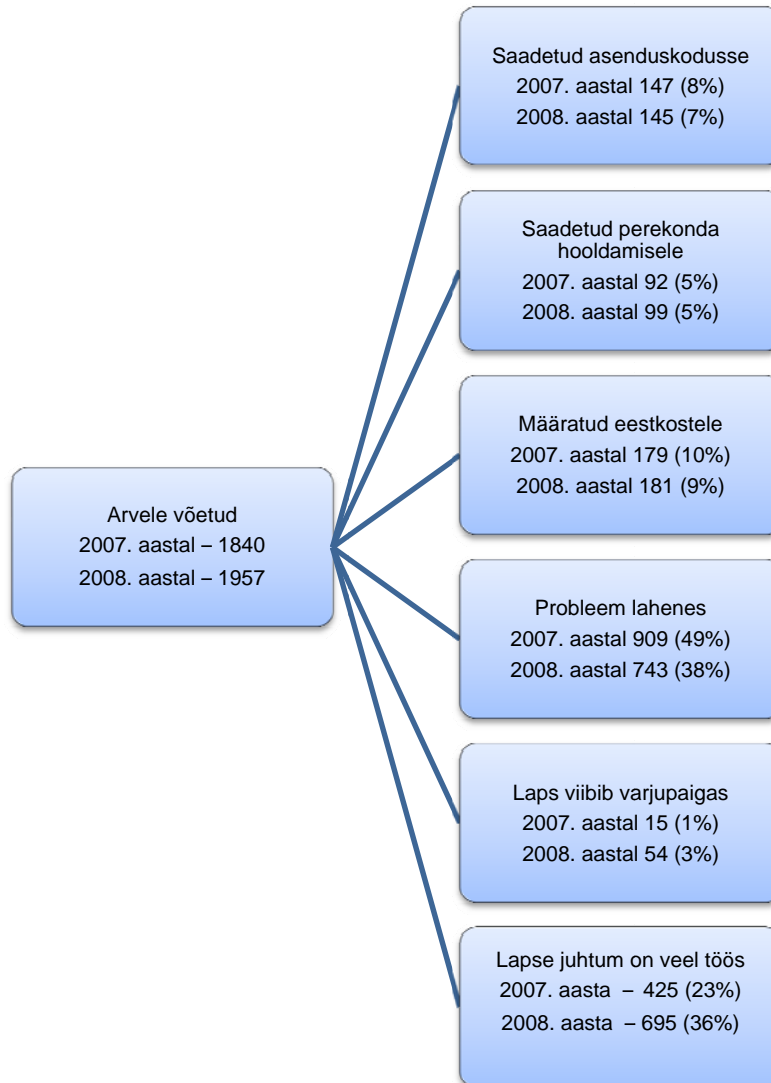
Arvele võetud
2007. aastal – 1840
2008. aastal – 1957

Saadetud asenduskodusse
2007. aastal 147 (8%)
2008. aastal 145 (7%)

Saadetud perekonda hooldamisele
2007. aastal 92 (5%)
2008. aastal 99 (5%)

Määratud eestkostele
2007. aastal 179 (10%)
2008. aastal 181 (9%)

Probleem lahenes
2007. aastal 909 (49%)
2008. aastal 743 (38%)

Laps viibib varjupaigas
2007. aastal 15 (1%)
2008. aastal 54 (3%)

Lapse juhtum on veel töös
2007. aasta – 425 (23%)
2008. aasta – 695 (36%)